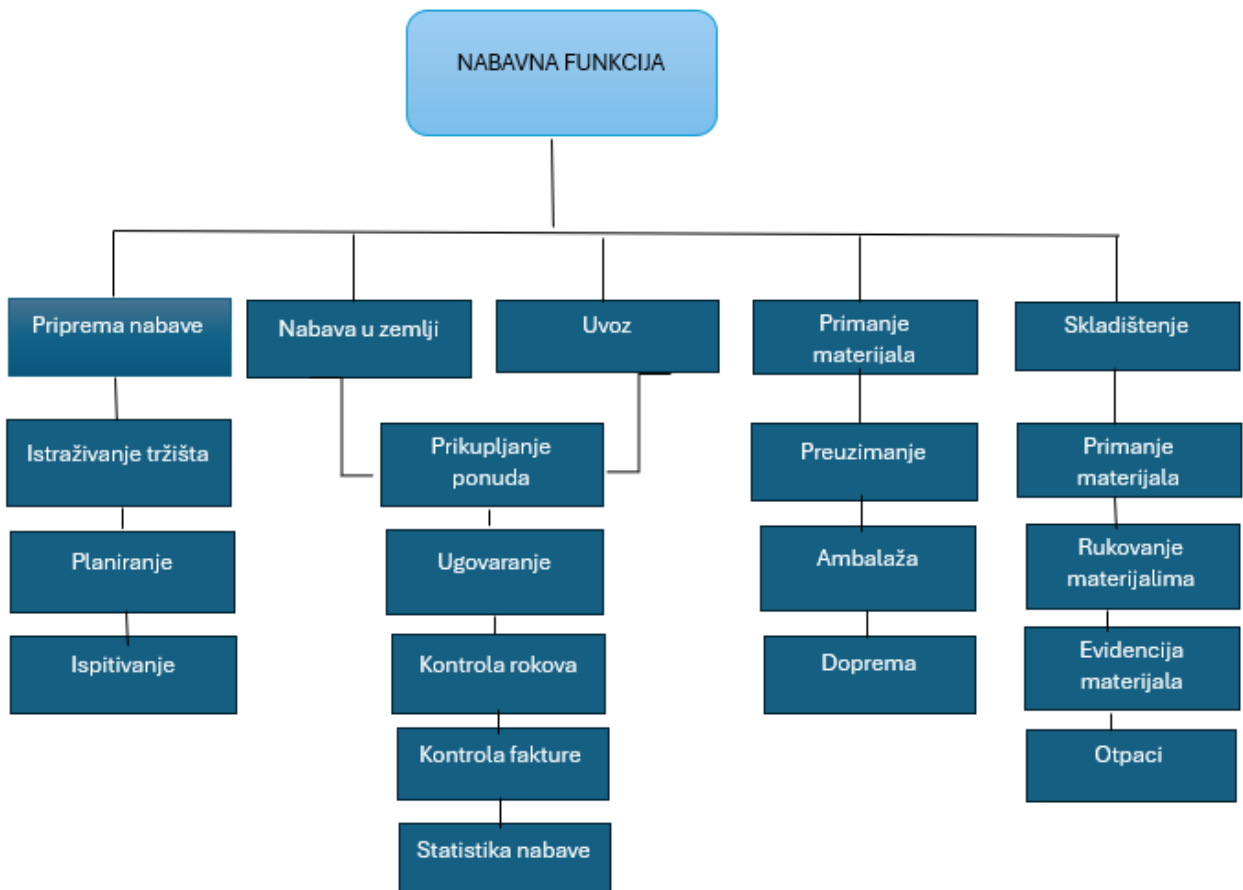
NABAVNA FUNKCIJA

Priprema nabave

Istraživanje tržišta

Planiranje

Ispitivanje

Nabava u zemlji

Uvoz

Prikupljanje ponuda

Ugovaranje

Kontrola rokova

Kontrola fakture

Statistika nabave

Primanje materijala

Preuzimanje

Ambalaža

Doprema

Skladištenje

Primanje materijala

Rukovanje materijalima

Evidencija materijala

Otpaci